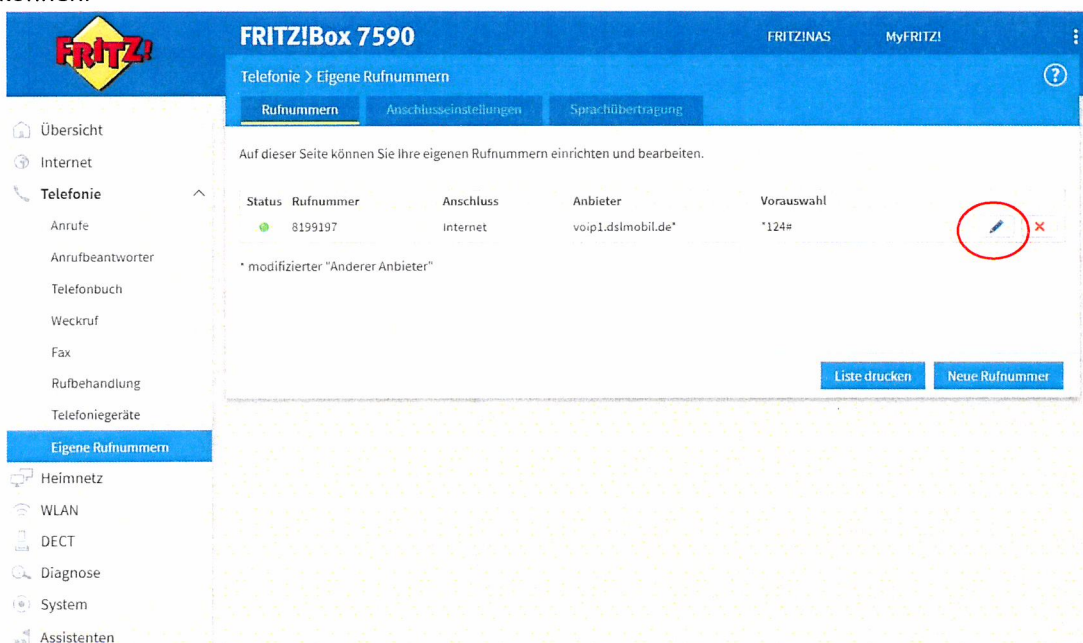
FRITZ!

FRITZ!Box 7590

FRITZ!NAS MyFRITZ!

Telefonie > Eigene Rufnummern

?

Rufnummern Anschlusseinstellungen Sprachübertragung

Übersicht
Internet
Telefonie
Anrufe
Anrufbeantworter
Telefonbuch
Weckruf
Fax
Rufbehandlung
Telefoniegeräte
Eigene Rufnummern
Heimnetz
WLAN
DECT
Diagnose
System
Assistenten

Auf dieser Seite können Sie Ihre eigenen Rufnummern einrichten und bearbeiten.

| Status | Rufnummer | Anschluss | Anbieter | Vorauswahl |
|---|---|---|---|---|
| | 8199197 | Internet | voip1.dslmobil.de* | *124# |

* modifizierter "Anderer Anbieter"

Liste drucken Neue Rufnummer